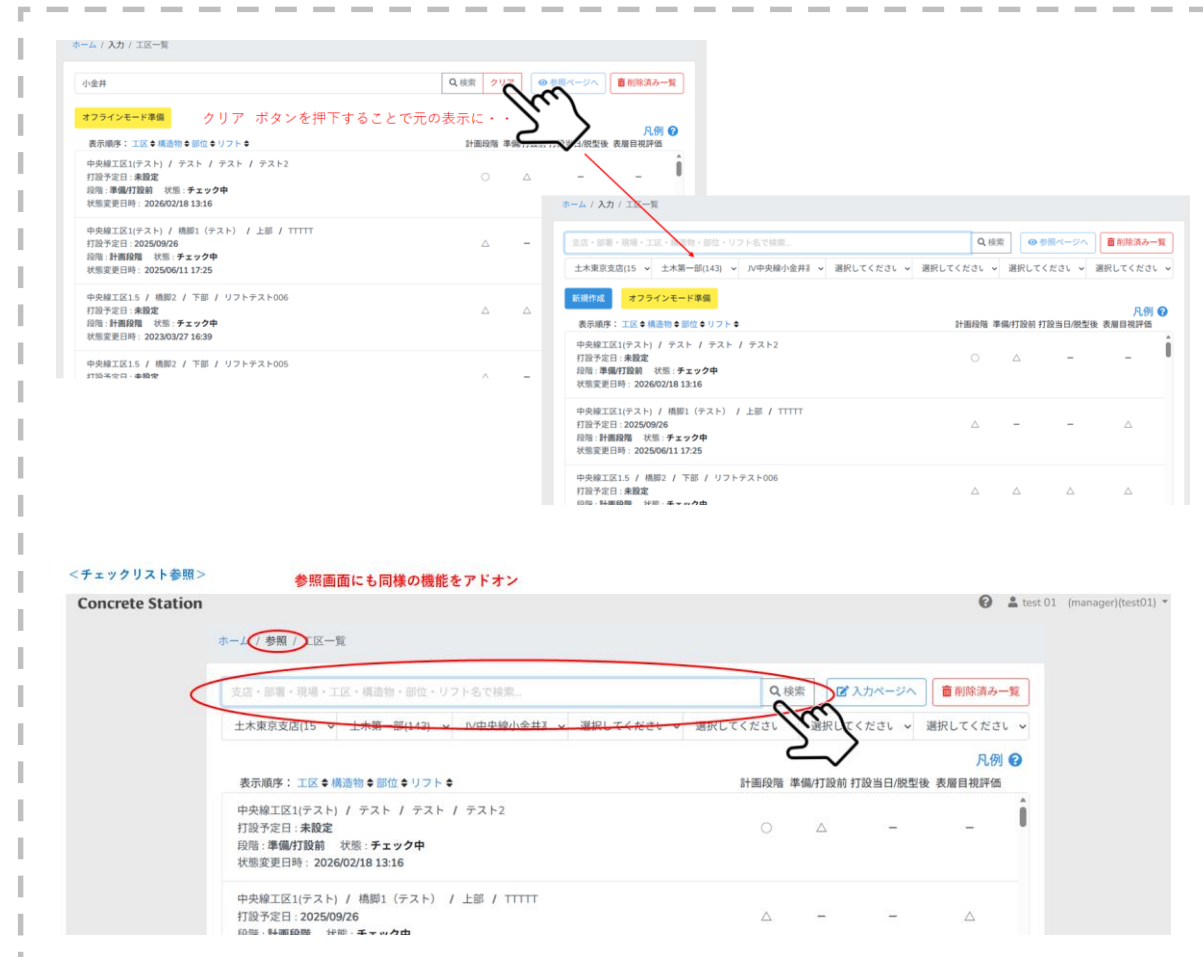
ホーム / 入力 / 工区一覧

小金井

検索 クリア 参照ページへ 削除済み一覧

オフラインモード準備

クリア ボタンを押下することで元の表示に・・

凡例

表示順序：工区 構造物 部位 リフト

計画段階 準備/打設前 打設当日/脱型後 表層目視評価

中央線工区1(テスト) / テスト / テスト / テスト2
打設予定日：未設定
段階：準備/打設前 状態：チェック中
状態変更日時：2026/02/18 13:16

○ △ − −

中央線工区1(テスト) / 橋脚1（テスト） / 上部 / TTTTT
打設予定日：2025/09/26
段階：計画段階 状態：チェック中
状態変更日時：2025/06/11 17:25

△ −

中央線工区1.5 / 橋脚2 / 下部 / リフトテスト006
打設予定日：未設定
段階：計画段階 状態：チェック中
状態変更日時：2023/03/27 16:39

△ △

中央線工区1.5 / 橋脚2 / 下部 / リフトテスト005
打設予定日：未設定

ホーム / 入力 / 工区一覧

支店・部署・現場・工区・構造物・部位・リフト名で検索...

検索 参照ページへ 削除済み一覧

土木東京支店(15 土木第一部(143) JV中央線小金井 選択してください 選択してください 選択してください 選択してください

新規作成 オフラインモード準備

凡例

表示順序：工区 構造物 部位 リフト

計画段階 準備/打設前 打設当日/脱型後 表層目視評価

中央線工区1(テスト) / テスト / テスト / テスト2
打設予定日：未設定
段階：準備/打設前 状態：チェック中
状態変更日時：2026/02/18 13:16

○ △ − −

中央線工区1(テスト) / 橋脚1（テスト） / 上部 / TTTTT
打設予定日：2025/09/26
段階：計画段階 状態：チェック中
状態変更日時：2025/06/11 17:25

△ − − △

中央線工区1.5 / 橋脚2 / 下部 / リフトテスト006
打設予定日：未設定
段階：計画段階 状態：チェック中

△ △ △ △

<チェックリスト参照>

参照画面にも同様の機能をアドオン

Concrete Station

test 01 (manager)(test01)

ホーム / 参照 / 工区一覧

支店・部署・現場・工区・構造物・部位・リフト名で検索...

検索 入力ページへ 削除済み一覧

土木東京支店(15 土木第一部(143) JV中央線小金井 選択してください 選択してください 選択してください 選択してください

凡例

表示順序：工区 構造物 部位 リフト

計画段階 準備/打設前 打設当日/脱型後 表層目視評価

中央線工区1(テスト) / テスト / テスト / テスト2
打設予定日：未設定
段階：準備/打設前 状態：チェック中
状態変更日時：2026/02/18 13:16

○ △ − −

中央線工区1(テスト) / 橋脚1（テスト） / 上部 / TTTTT
打設予定日：2025/09/26
段階：計画段階 状態：チェック中

△ − − △